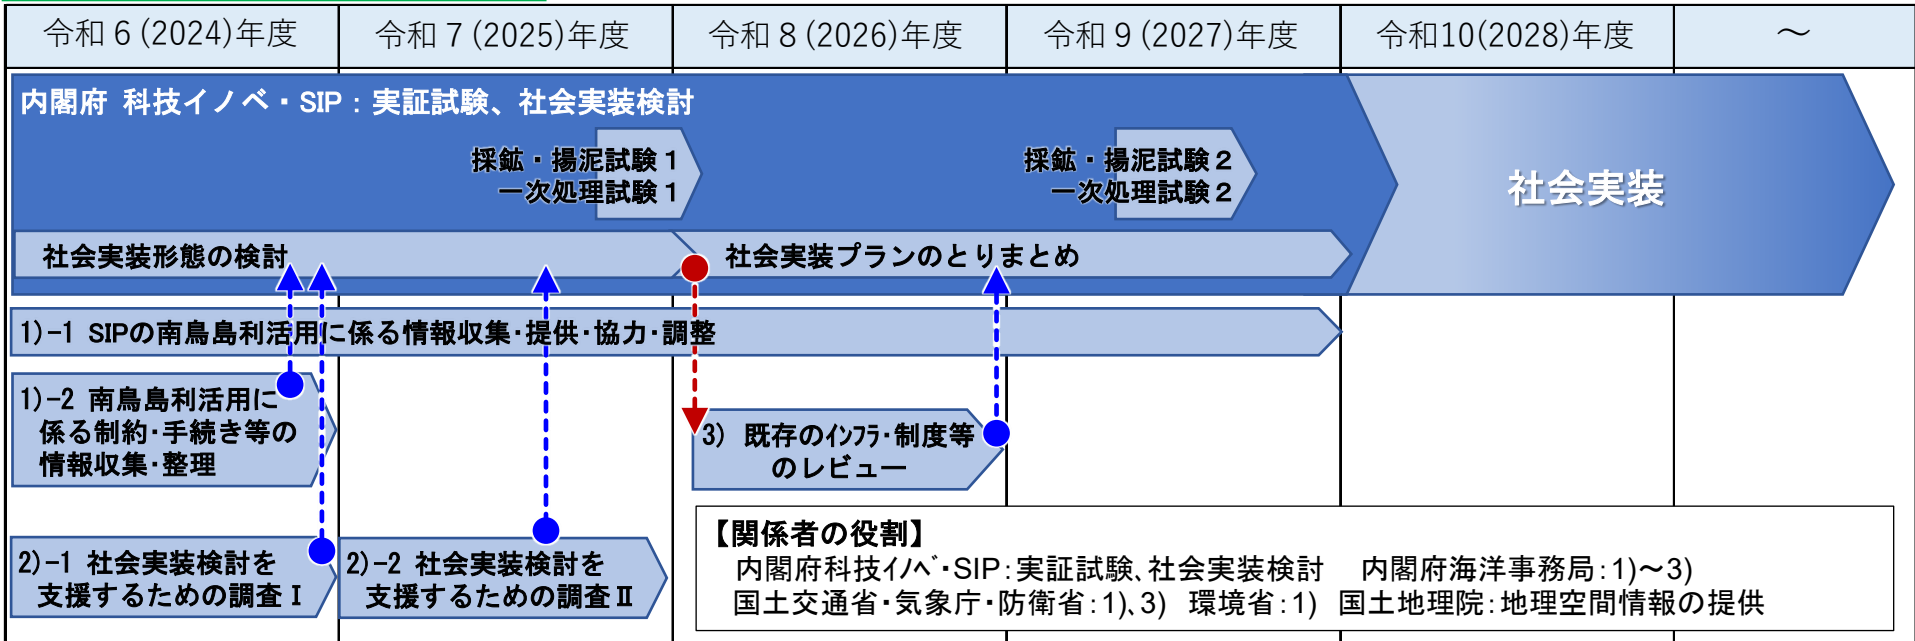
| 令和６(2024)年度 | 令和７(2025)年度 | 令和８(2026)年度 | 令和９(2027)年度 | 令和10(2028)年度 | 〜 |
|---|---|---|---|---|---|

内閣府 科技イノベ・SIP：実証試験、社会実装検討

採鉱・揚泥試験１
一次処理試験１

採鉱・揚泥試験２
一次処理試験２

社会実装

社会実装形態の検討

社会実装プランのとりまとめ

1)-1 SIPの南鳥島利活用に係る情報収集･提供･協力･調整

1)-2 南鳥島利活用に係る制約･手続き等の情報収集･整理

3) 既存のｲﾝﾌﾗ･制度等のレビュー

2)-1 社会実装検討を支援するための調査Ⅰ

2)-2 社会実装検討を支援するための調査Ⅱ

【関係者の役割】
内閣府科技ｲﾉﾍﾞ･SIP：実証試験、社会実装検討　内閣府海洋事務局：1)〜3)
国土交通省･気象庁･防衛省：1)、3)　環境省：1)　国土地理院：地理空間情報の提供